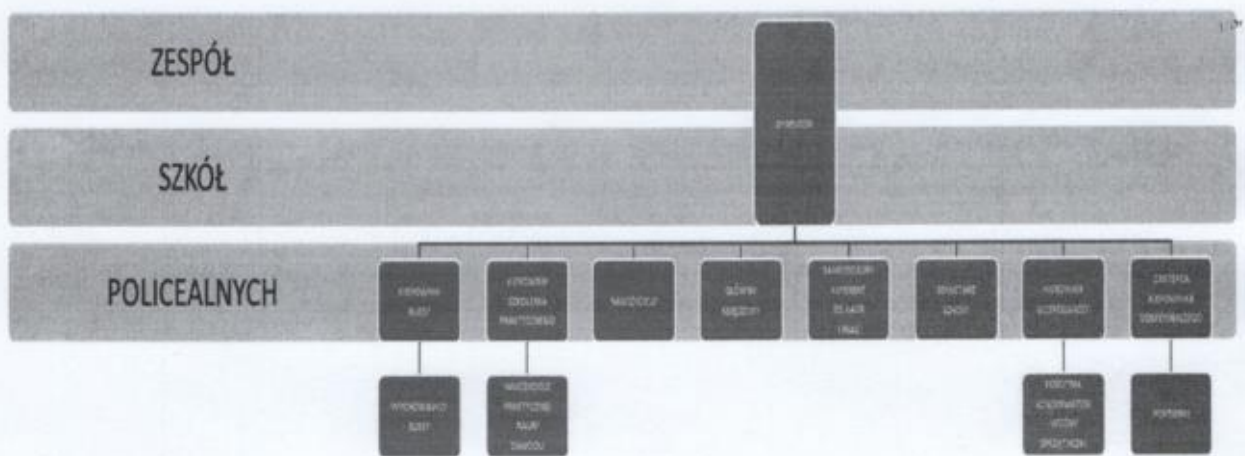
ZESPÓŁ

SZKÓŁ

POLICEALNYCH

DYREKTOR

KIEROWNIK BURSY

KIEROWNIK SZKOLENIA PRAKTYCZNEGO

NAUCZYCIELE

GŁÓWNY KSIĘGOWY

SAMODZIELNY REFERENT DS. KADR i PŁAC

SEKRETARZ SZKOŁY

KIEROWNIK GOSPODARCZY

ZASTĘPCA KIEROWNIKA GOSPODARCZEGO

WYCHOWAWCY BURSY

NAUCZYCIELE PRAKTYCZNEJ NAUKI ZAWODU

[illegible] KONSERWATOR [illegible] SPRZĄTACZKI

PORTIERZY